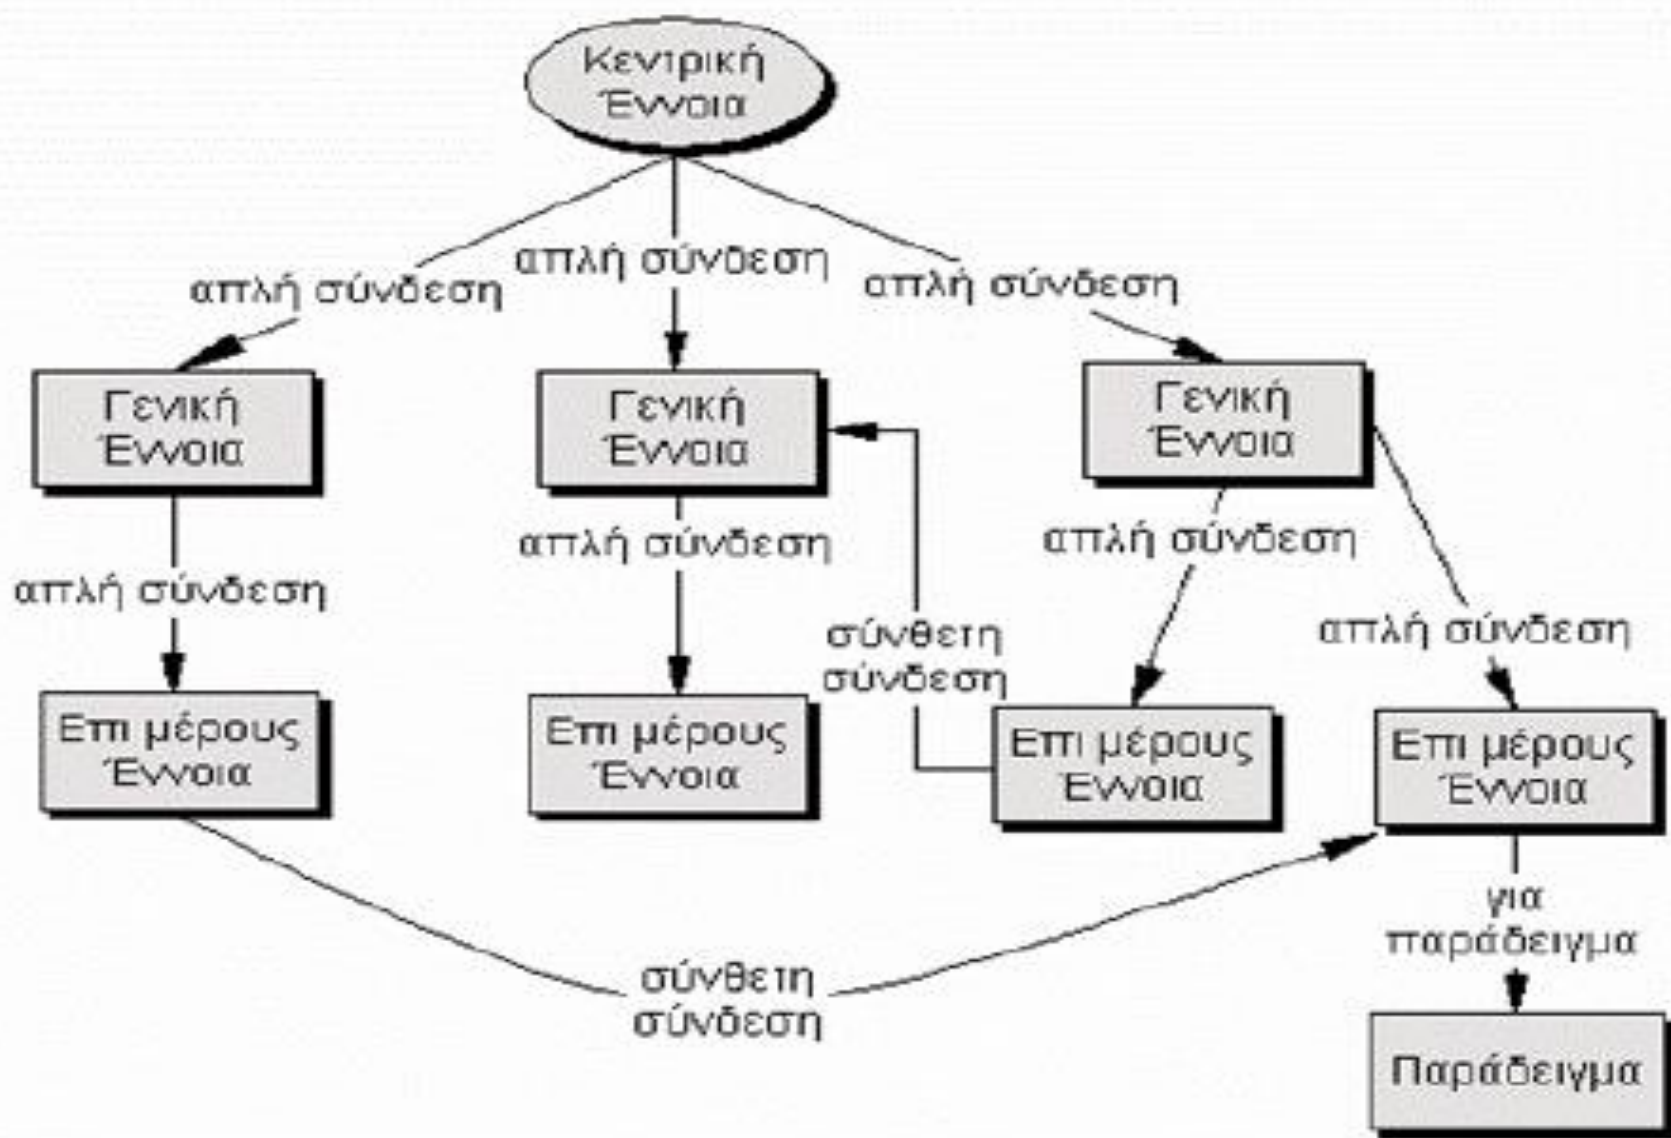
Κεντρική Έννοια

απλή σύνδεση

απλή σύνδεση

απλή σύνδεση

Γενική Έννοια

Γενική Έννοια

Γενική Έννοια

απλή σύνδεση

απλή σύνδεση

απλή σύνδεση

σύνθετη σύνδεση

απλή σύνδεση

Επι μέρους Έννοια

Επι μέρους Έννοια

Επι μέρους Έννοια

Επι μέρους Έννοια

για παράδειγμα

σύνθετη σύνδεση

Παράδειγμα